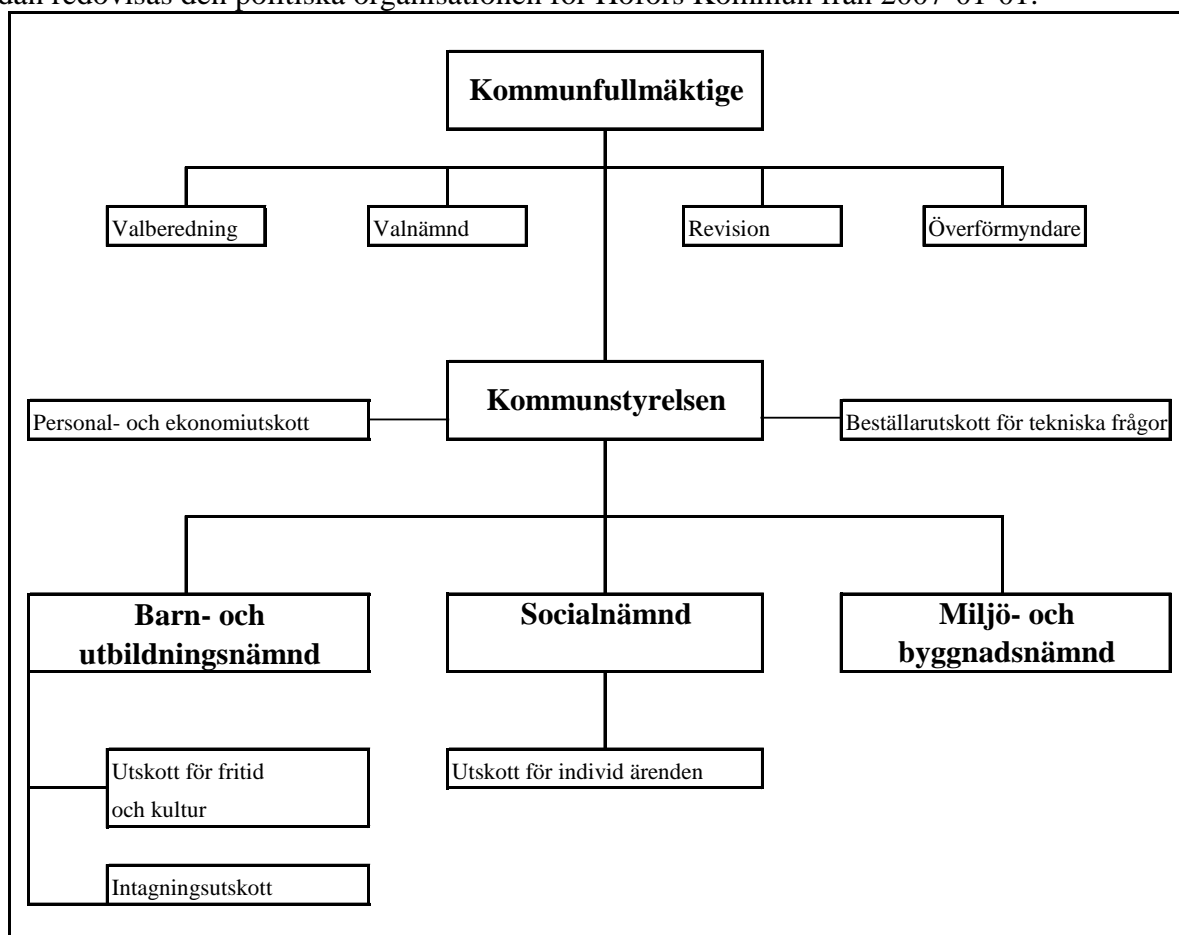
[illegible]dan redovisas den politiska organisationen för Hofors Kommun från 2007-01-01.

Kommunfullmäktige

Valberedning

Valnämnd

Revision

Överförmyndare

Kommunstyrelsen

Personal- och ekonomiutskott

Beställarutskott för tekniska frågor

Barn- och utbildningsnämnd

Socialnämnd

Miljö- och byggnadsnämnd

Utskott för fritid och kultur

Utskott för individ ärenden

Intagningsutskott